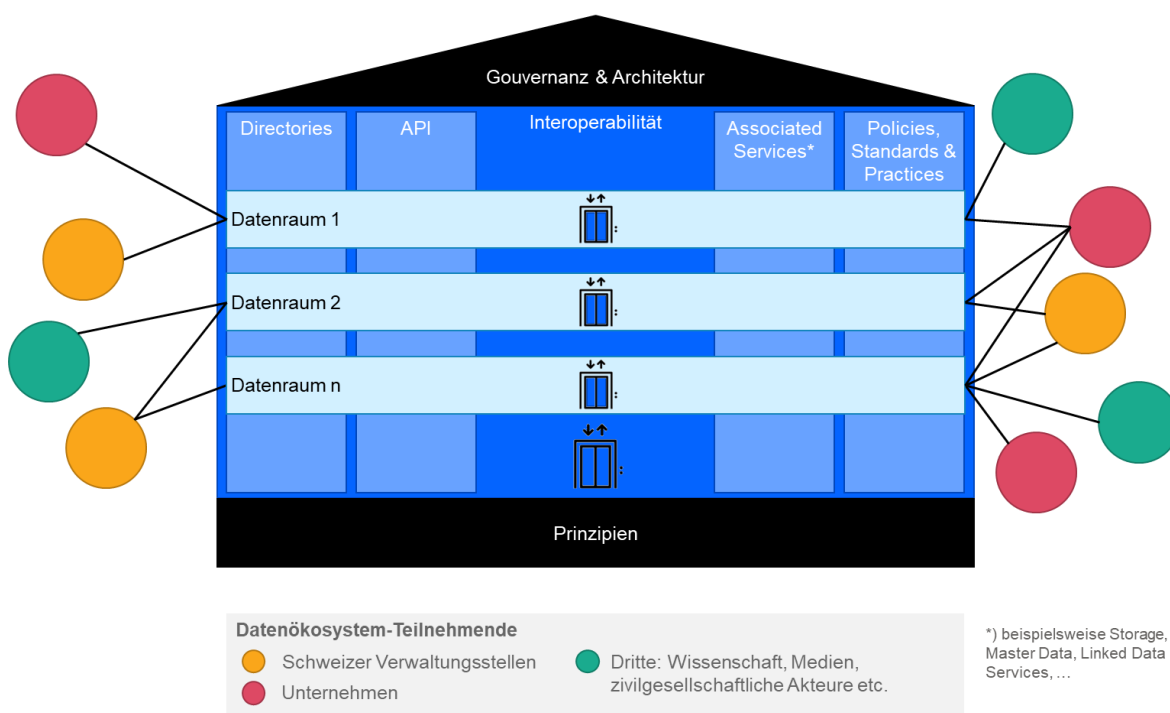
Gouvernanz & Architektur

Directories

API

Interoperabilität

Associated Services*

Policies, Standards & Practices

Datenraum 1

Datenraum 2

Datenraum n

Prinzipien

Datenökosystem-Teilnehmende

Schweizer Verwaltungsstellen

Unternehmen

Dritte: Wissenschaft, Medien, zivilgesellschaftliche Akteure etc.

*) beispielsweise Storage, Master Data, Linked Data Services, ...